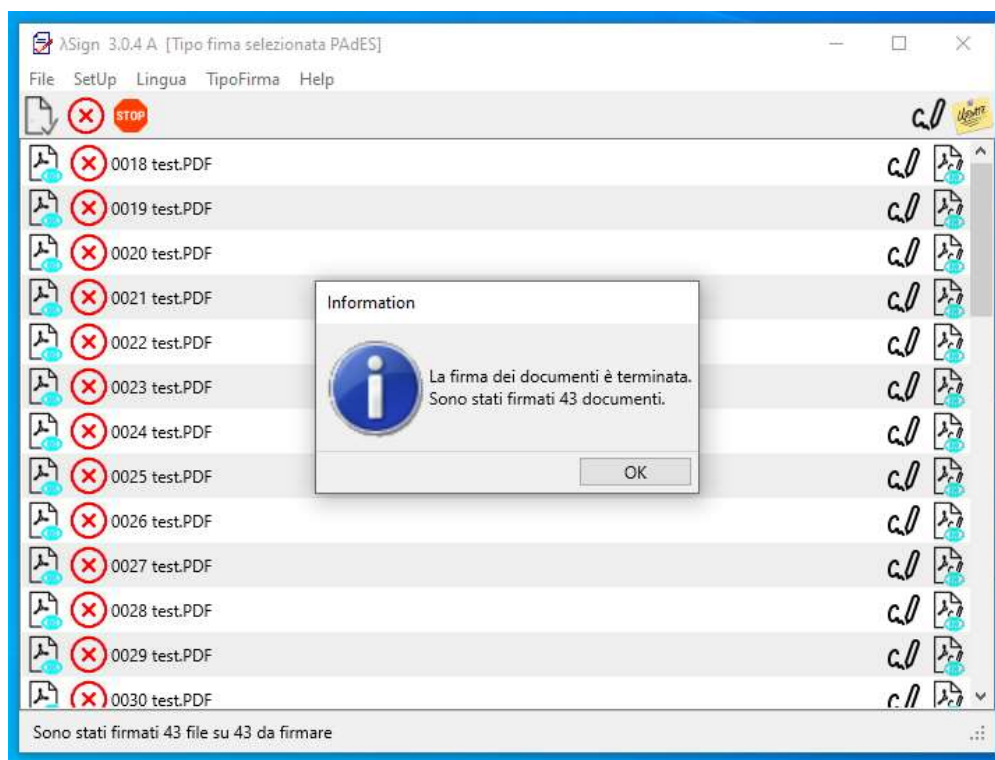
λSign 3.0.4 A [Tipo fima selezionata PAdES]

File SetUp Lingua TipoFirma Help

STOP

Update

0018 test.PDF
0019 test.PDF
0020 test.PDF
0021 test.PDF
0022 test.PDF
0023 test.PDF
0024 test.PDF
0025 test.PDF
0026 test.PDF
0027 test.PDF
0028 test.PDF
0029 test.PDF
0030 test.PDF

Information

La firma dei documenti è terminata.
Sono stati firmati 43 documenti.

OK

Sono stati firmati 43 file su 43 da firmare